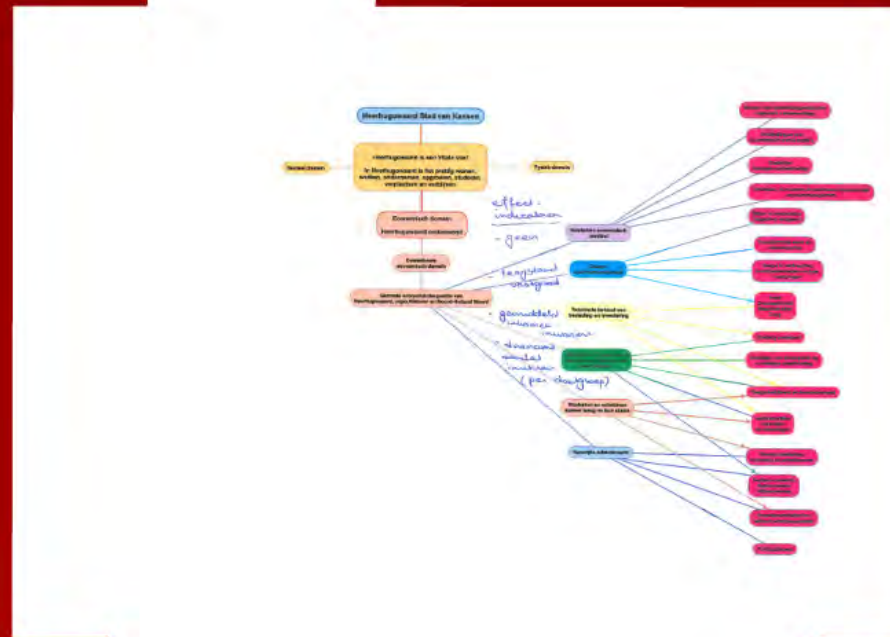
Heerhugowaard Stad van Kansen

Heerhugowaard is een fijne stad

In Heerhugowaard is het prettig wonen, werken, ondernemen, opgroeien, studeren, verplaatsen en ontspannen.

Gewenst thema

Typisch thema

Gewenst(e) thema:

Heerhugowaard onderneemt

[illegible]

Gemeente verantwoordelijk positie van Heerhugowaard, regio Alkmaar en Noord-Holland Noord

effect-indicatoren

- groen

- tangstand vastgoed

- gemiddelde inkomen inwoners

- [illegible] aantal inwoners (per doelgroep)

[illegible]

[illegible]

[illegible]

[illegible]

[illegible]

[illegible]

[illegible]

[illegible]

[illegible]

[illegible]

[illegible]

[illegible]

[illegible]

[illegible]

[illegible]

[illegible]

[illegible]

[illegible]

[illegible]

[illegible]

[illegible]

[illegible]